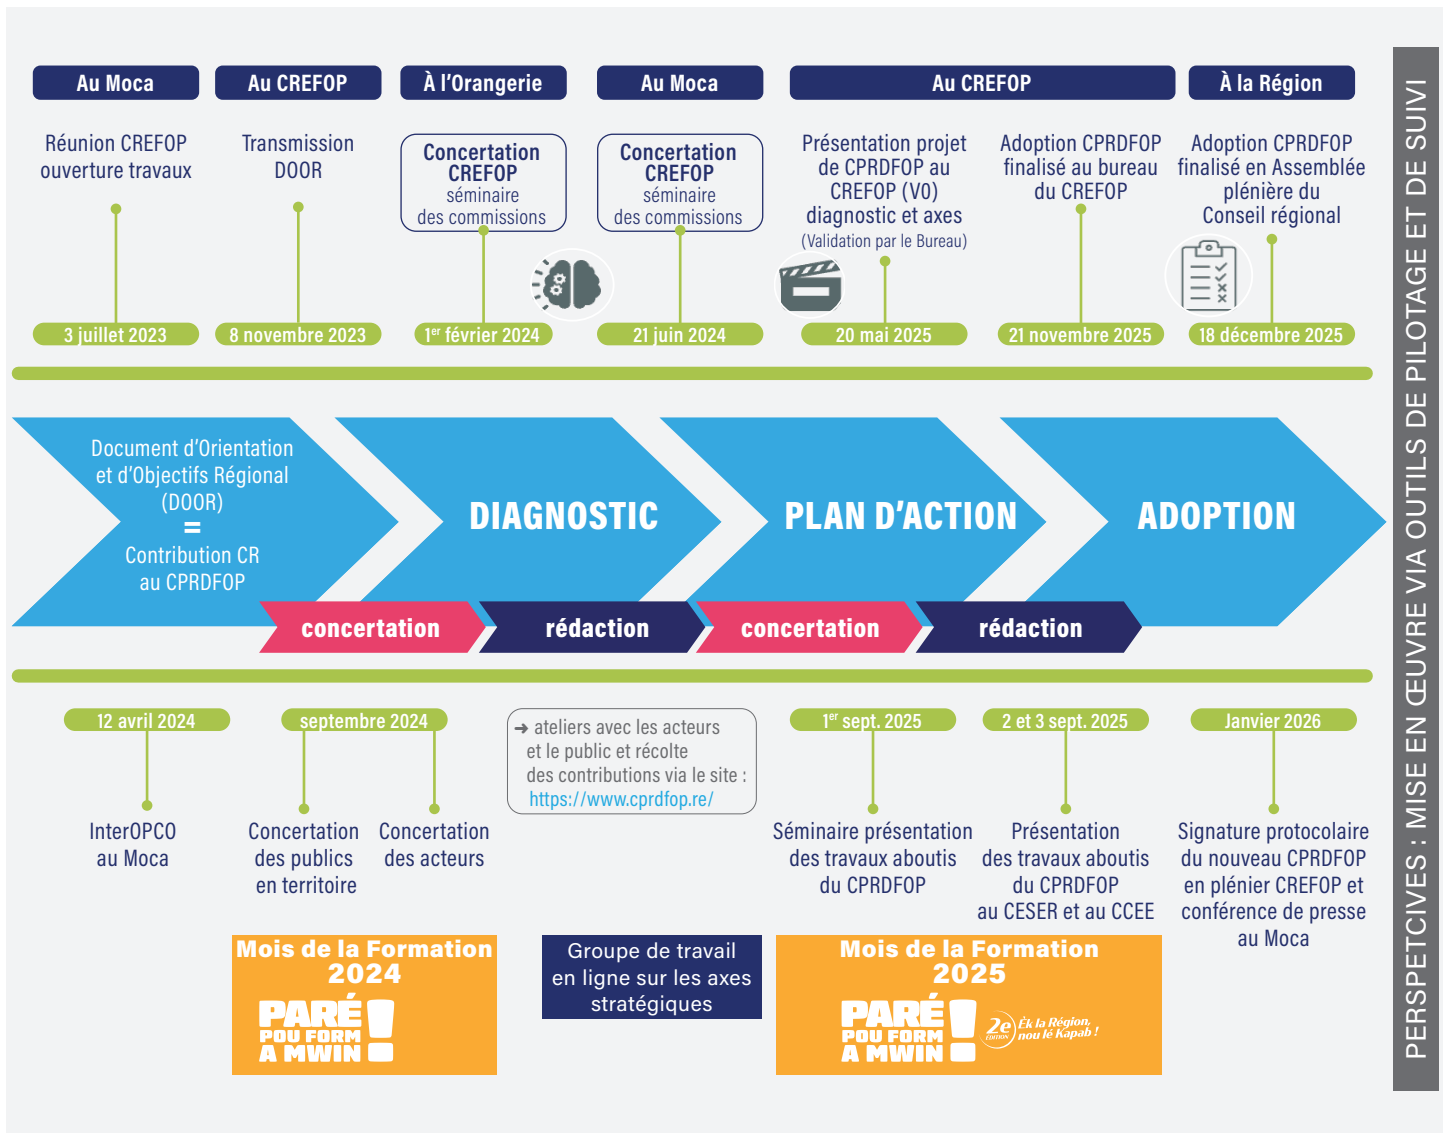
Au Moca

Au CREFOP

À l'Orangerie

Au Moca

Au CREFOP

À la Région

Réunion CREFOP ouverture travaux

Transmission DOOR

Concertation CREFOP séminaire des commissions

Concertation CREFOP séminaire des commissions

Présentation projet de CPRDFOP au CREFOP (V0) diagnostic et axes (Validation par le Bureau)

Adoption CPRDFOP finalisé au bureau du CREFOP

Adoption CPRDFOP finalisé en Assemblée plénière du Conseil régional

3 juillet 2023

8 novembre 2023

1$^{er}$ février 2024

21 juin 2024

20 mai 2025

21 novembre 2025

18 décembre 2025

Document d'Orientation et d'Objectifs Régional (DOOR) = Contribution CR au CPRDFOP

DIAGNOSTIC

PLAN D'ACTION

ADOPTION

concertation

rédaction

concertation

rédaction

12 avril 2024

septembre 2024

1$^{er}$ sept. 2025

2 et 3 sept. 2025

Janvier 2026

InterOPCO au Moca

Concertation des publics en territoire

Concertation des acteurs

➜ ateliers avec les acteurs et le public et récolte des contributions via le site : https://www.cprdfop.re/

Séminaire présentation des travaux aboutis du CPRDFOP

Présentation des travaux aboutis du CPRDFOP au CESER et au CCEE

Signature protocolaire du nouveau CPRDFOP en plénier CREFOP et conférence de presse au Moca

Mois de la Formation 2024

PARÉ POU FORM A MWIN !

Groupe de travail en ligne sur les axes stratégiques

Mois de la Formation 2025

PARÉ POU FORM A MWIN !

2e ÉDITION Ék la Région, nou lé Kapab !

PERSPETCIVES : MISE EN ŒUVRE VIA OUTILS DE PILOTAGE ET DE SUIVI